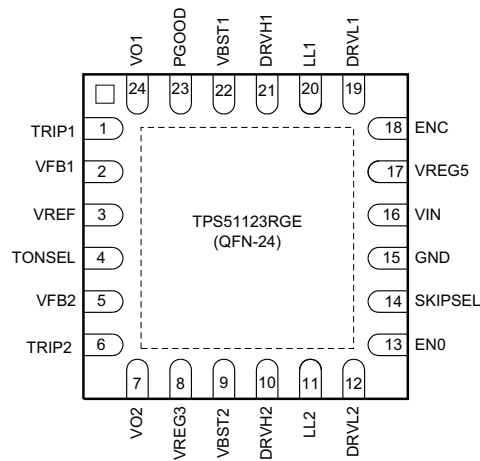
VO1 24
PGOOD 23
VBST1 22
DRVH1 21
LL1 20
DRVL1 19

TRIP1 1
VFB1 2
VREF 3
TONSEL 4
VFB2 5
TRIP2 6

TPS51123RGE
(QFN-24)

18 ENC
17 VREG5
16 VIN
15 GND
14 SKIPSEL
13 EN0

7 VO2
8 VREG3
9 VBST2
10 DRVH2
11 LL2
12 DRVL2